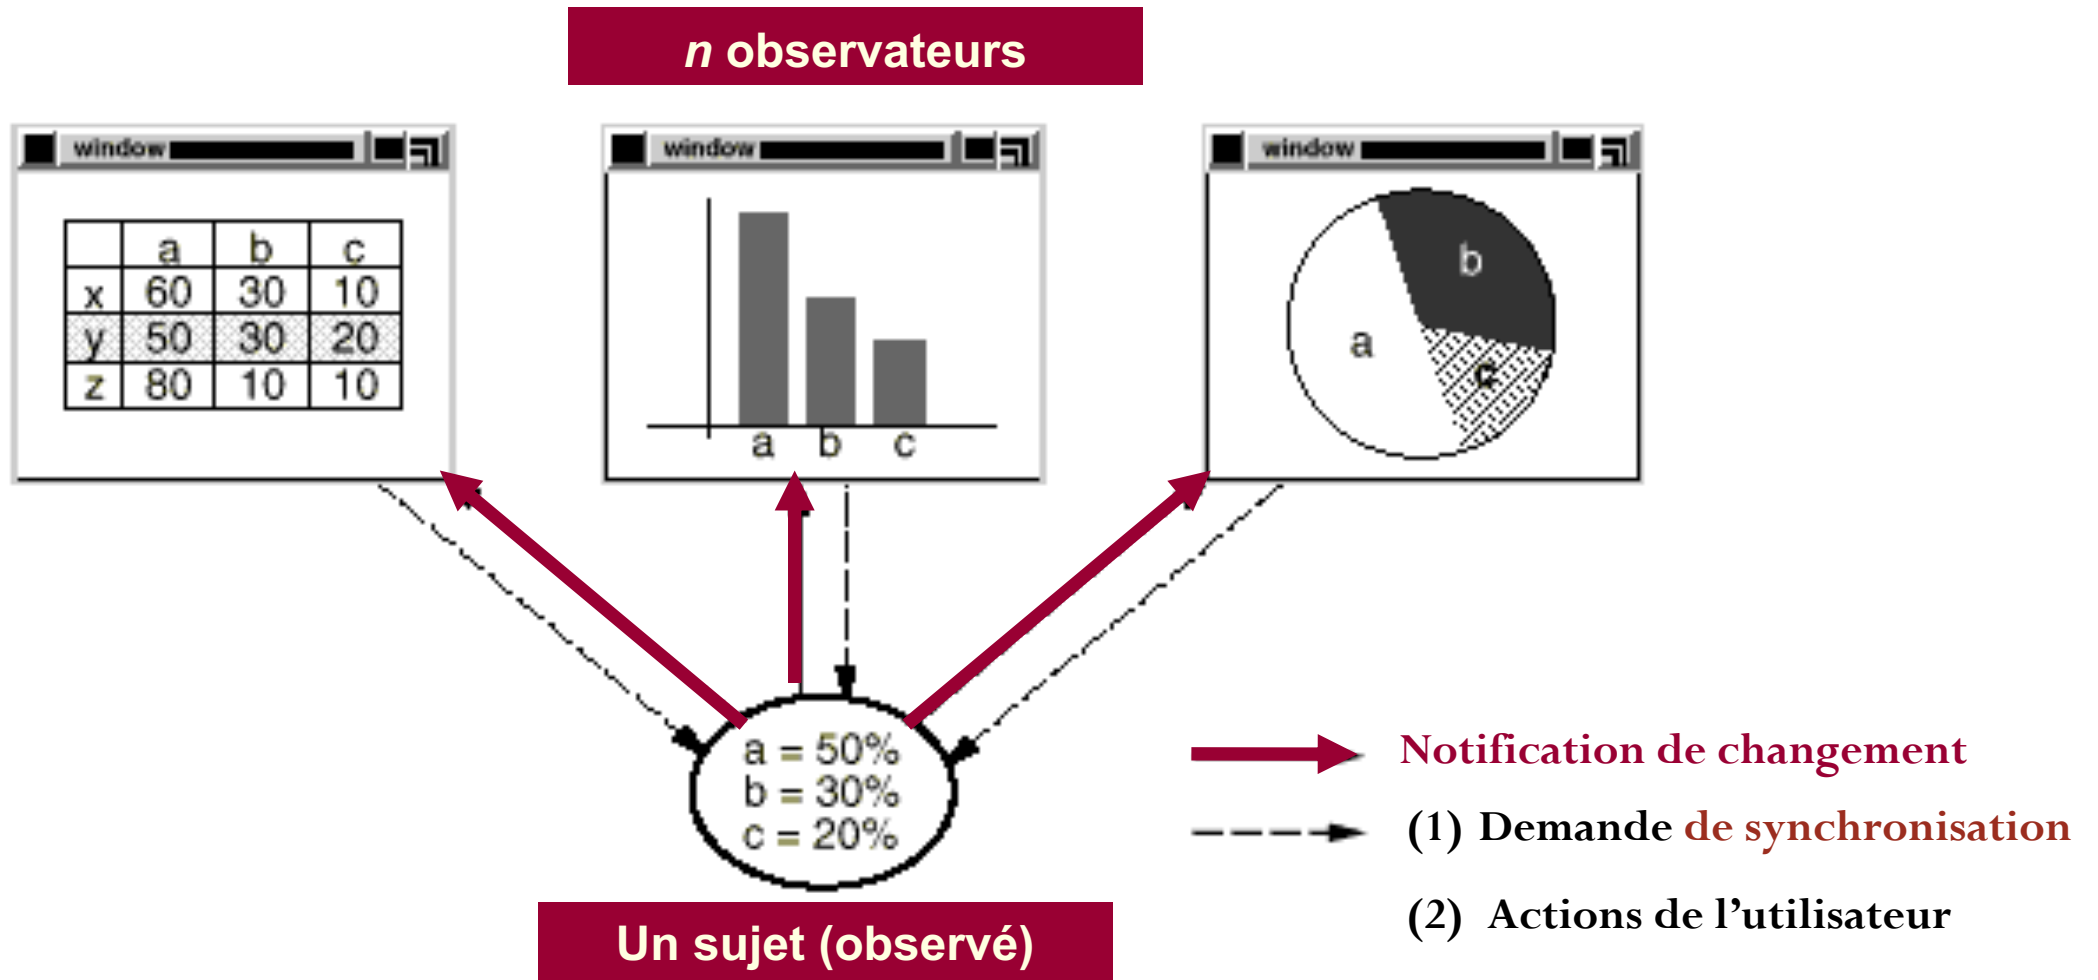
*n* observateurs

window

| | a | b | c |
|---|---|---|---|
| x | 60 | 30 | 10 |
| y | 50 | 30 | 20 |
| z | 80 | 10 | 10 |

window

a b c

window

b
a
c

a = 50%
b = 30%
c = 20%

Un sujet (observé)

Notification de changement

(1) Demande de synchronisation

(2) Actions de l'utilisateur